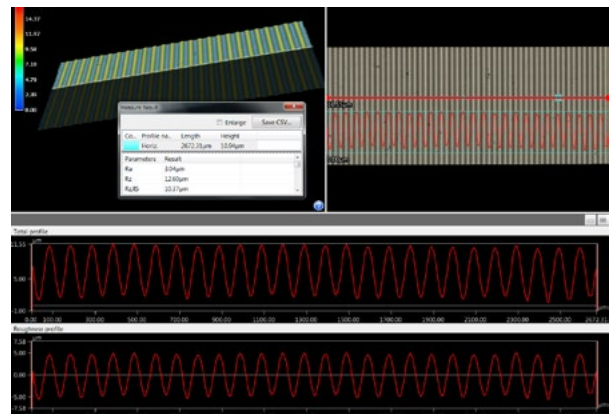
14.37
11.57
9.58
7.18
4.79
2.38
0.00

Measure Result
Enlarge
Save CSV...

| Co... | Profile na... | Length | Height |
|---|---|---|---|
| | Horiz. | 2672.31μm | 10.04μm |

| Parameters | Result |
|---|---|
| Ra | 3.04μm |
| Rz | 12.60μm |
| Rz.JIS | 10.37μm |

Total profile
11.55
μm
5.00
0.00
0.00
100.00
300.00
500.00
700.00
900.00
1100.00
1300.00
1500.00
1700.00
1900.00
2100.00
2300.00
2500.00
2672.31

Roughness profile
7.58
μm
5.00
0.00
-5.00
-7.58